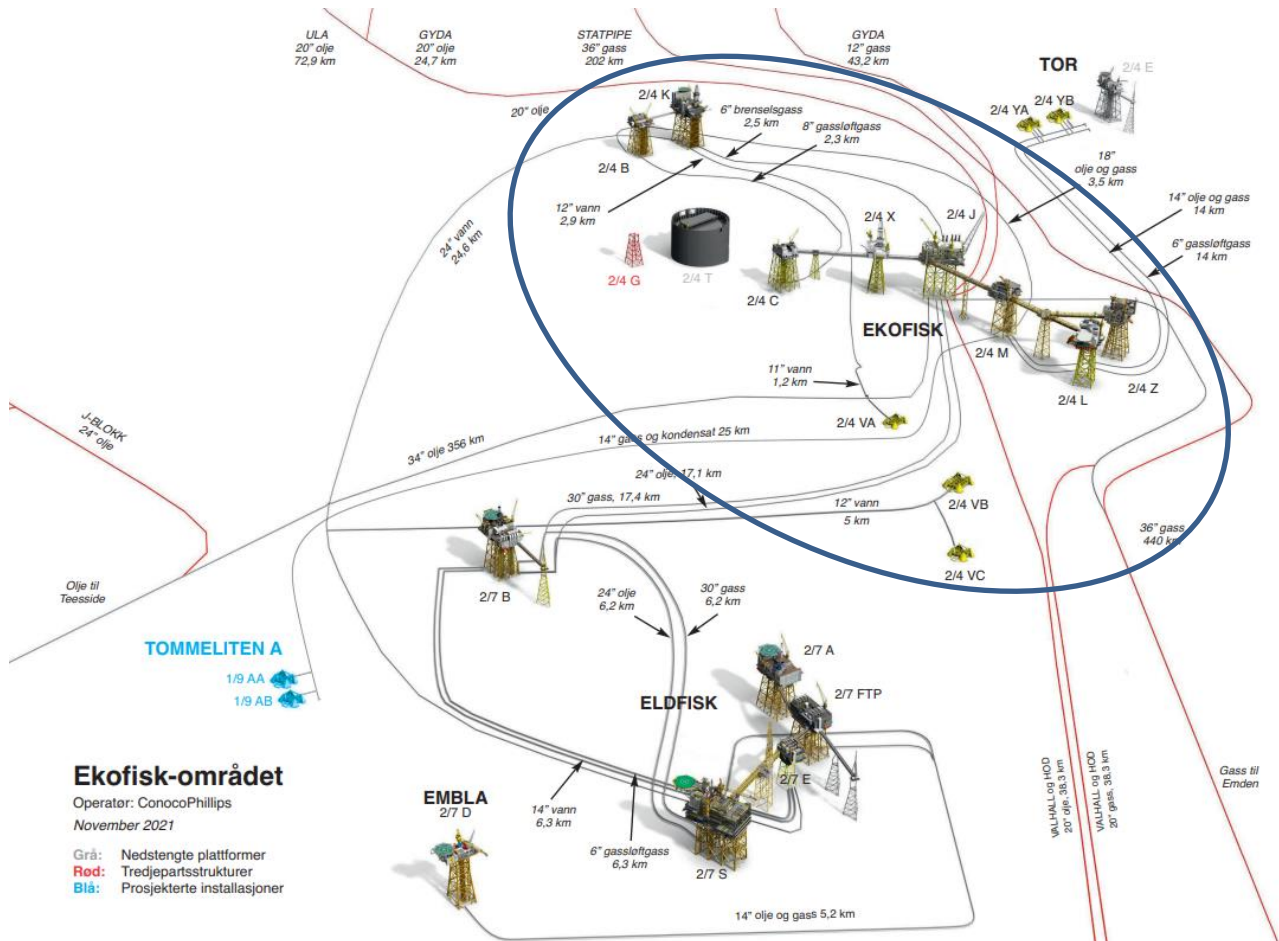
ULA
20" olje
72,9 km

GYDA
20" olje
24,7 km

STATPIPE
36" gass
202 km

GYDA
12" gass
43,2 km

TOR

2/4 E

2/4 YA

2/4 YB

2/4 K

20" olje

6" brenselsgass
2,5 km

8" gassløftgass
2,3 km

2/4 B

18"
olje og gass
3,5 km

14" olje og gass
14 km

6" gassløftgass
14 km

12" vann
2,9 km

24" vann
24,6 km

2/4 X

2/4 J

2/4 G

2/4 T

2/4 C

EKOFISK

2/4 M

2/4 Z

2/4 L

11" vann
1,2 km

J-BLOKK
24" olje

2/4 VA

34" olje 356 km

14" gass og kondensat 25 km

24" olje, 17,1 km

30" gass, 17,4 km

12" vann
5 km

2/4 VB

2/4 VC

36" gass
440 km

Olje til
Teesside

2/7 B

24" olje
6,2 km

30" gass
6,2 km

TOMMELITEN A

1/9 AA

1/9 AB

2/7 A

2/7 FTP

ELDFISK

2/7 E

VALHALL og HOD
20" olje, 38,3 km

VALHALL og HOD
20" gass, 38,3 km

Gass til
Emden

Ekofisk-området
Operatør: ConocoPhillips
November 2021

Grå: Nedstengte plattformer
Rød: Tredjepartsstrukturer
Blå: Prosjekterte installasjoner

EMBLA
2/7 D

14" vann
6,3 km

6" gassløftgass
6,3 km

2/7 S

14" olje og gass 5,2 km